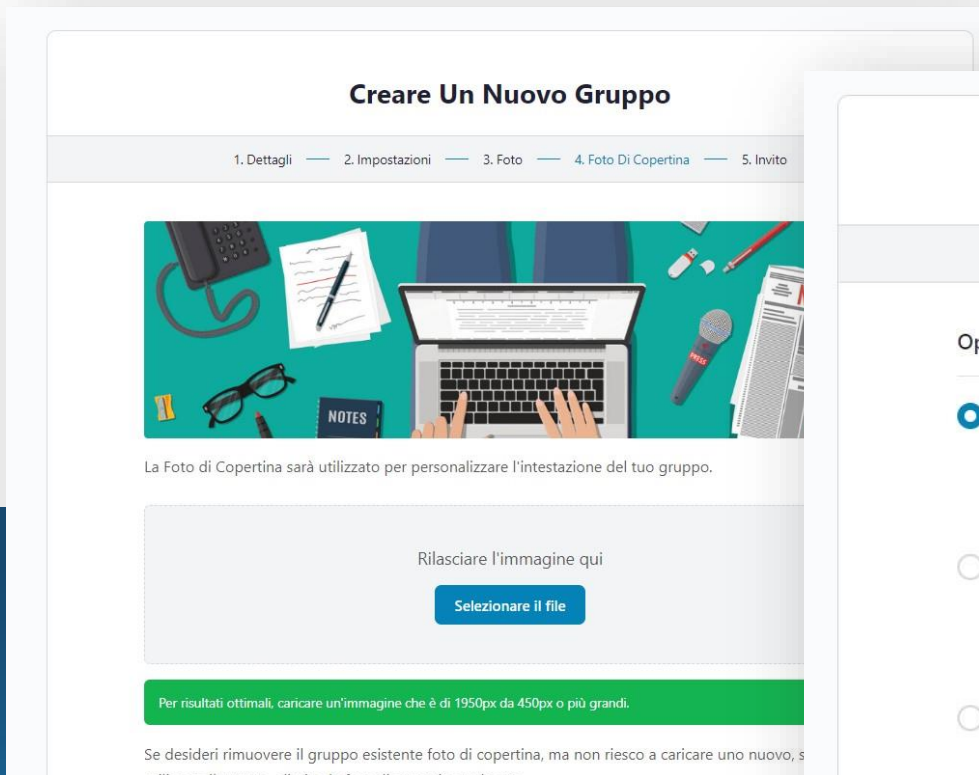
Creare Un Nuovo Gruppo

1. Dettagli — 2. Impostazioni — 3. Foto — 4. Foto Di Copertina — 5. Invito

NOTES

PRESS

La Foto di Copertina sarà utilizzato per personalizzare l'intestazione del tuo gruppo.

Rilasciare l'immagine qui

Selezionare il file

Per risultati ottimali, caricare un'immagine che è di 1950px da 450px o più grandi.

Se desideri rimuovere il gruppo esistente foto di copertina, ma non riesco a caricare uno nuovo, s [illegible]

Op